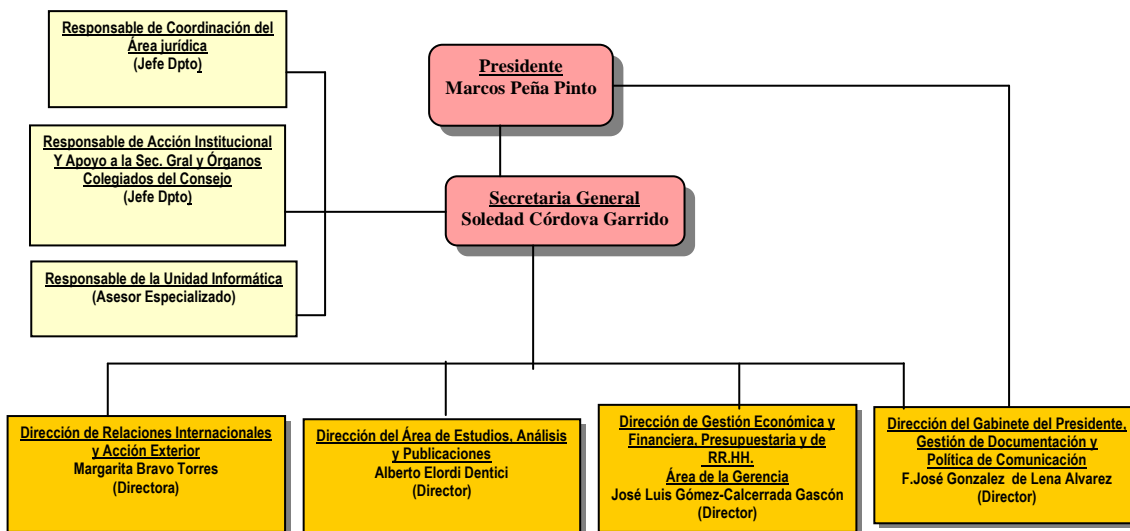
Responsable de Coordinación del Área jurídica
(Jefe Dpto)

Responsable de Acción Institucional Y Apoyo a la Sec. Gral y Órganos Colegiados del Consejo
(Jefe Dpto)

Responsable de la Unidad Informática
(Asesor Especializado)

Presidente
Marcos Peña Pinto

Secretaria General
Soledad Córdova Garrido

Dirección de Relaciones Internacionales y Acción Exterior
Margarita Bravo Torres
(Directora)

Dirección del Área de Estudios, Análisis y Publicaciones
Alberto Elordi Dentici
(Director)

Dirección de Gestión Económica y Financiera, Presupuestaria y de RR.HH.
Área de la Gerencia
José Luis Gómez-Calcerrada Gascón
(Director)

Dirección del Gabinete del Presidente, Gestión de Documentación y Política de Comunicación
F.José Gonzalez de Lena Alvarez
(Director)